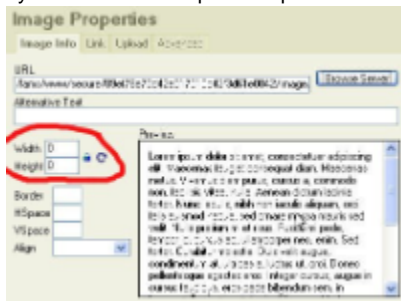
Image Properties

Image Info | Link | Upload | Advanced

URL

/home/www/secure/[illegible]/image

Browse Server

Alternative Text

Width 0

Height 0

Preview

Border

HSpace

VSpace

Align

Lorem ipsum dolor sit amet, consectetuer adipiscing elit. Maecenas feugiat consequat diam. Maecenas metus. Vivamus diam purus, cursus a, commodo non, facilisis vitae, nulla. Aenean dictum lacinia tortor. Nunc iaculis, nibh non iaculis aliquam, orci felis euismod neque, sed ornare magna mauris sed velit. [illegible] Fusce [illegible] Sed tortor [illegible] Duis vel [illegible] Donec pellentesque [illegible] Integer cursus, augue in cursus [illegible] bibendum sem, in